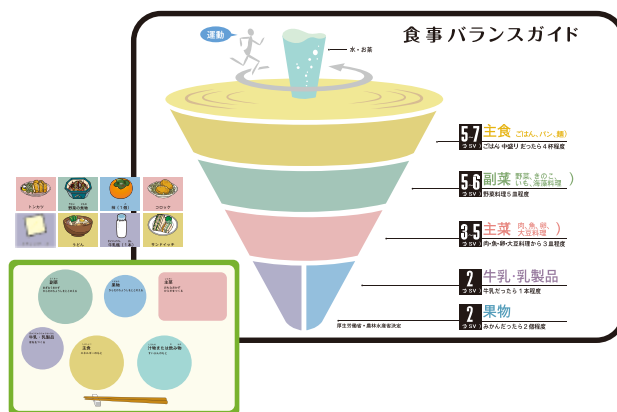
食事バランスガイド

運動

水・お茶

5-7 つSV 主食 (ごはん、パン、麺)
ごはん（中盛り）だったら４杯程度

5-6 つSV 副菜 (野菜、きのこ、いも、海藻料理)
野菜料理５皿程度

3-5 つSV 主菜 (肉、魚、卵、大豆料理)
肉・魚・卵・大豆料理から３皿程度

2 つSV 牛乳・乳製品
牛乳だったら１本程度

2 つSV 果物
みかんだったら２個程度

厚生労働省・農林水産省決定

トンカツ
野菜の煮物
柿（１個）
コロッケ
うどん
牛乳
サンドイッチ

副菜
果物
主菜
牛乳・乳製品
主食
汁物または飲み物